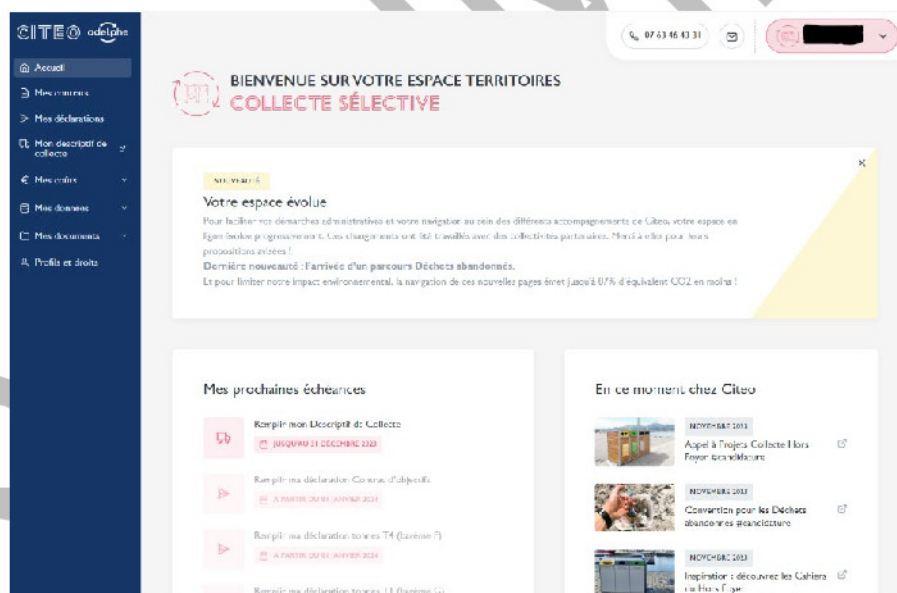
CITEO adelphe

Accueil
Mes contrats
Mes déclarations
Mon descriptif de collecte
Mes soutiens
Mes données
Mes documents
Profils et droits

07 63 46 43 31

BIENVENUE SUR VOTRE ESPACE TERRITOIRES
COLLECTE SÉLECTIVE

NOUVEAUTÉ
Votre espace évolue
Pour faciliter vos démarches administratives et votre navigation au sein des différents accompagnements de Citeo, votre espace en ligne évolue progressivement. Ces changements ont été travaillés avec des collectivités partenaires. Merci à elles pour leurs propositions avisées !
Dernière nouveauté : l'arrivée d'un parcours Déchets abandonnés.
Et pour limiter notre impact environnemental, la navigation de ces nouvelles pages émet jusqu'à 87% d'équivalent CO2 en moins !

×

Mes prochaines échéances
Remplir mon Descriptif de Collecte
JUSQU'AU 31 DÉCEMBRE 2023
Remplir ma déclaration Contrat d'objectifs
À PARTIR DU 01 JANVIER 2024
Remplir ma déclaration tonnes T4 (barème F)
À PARTIR DU 01 JANVIER 2024
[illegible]

En ce moment chez Citeo
NOVEMBRE 2023
Appel à Projets Collecte Hors Foyer #candidature
NOVEMBRE 2023
Convention pour les Déchets abandonnés #candidature
NOVEMBRE 2023
Inspiration : découvrez les Cahiers du Hors Foyer